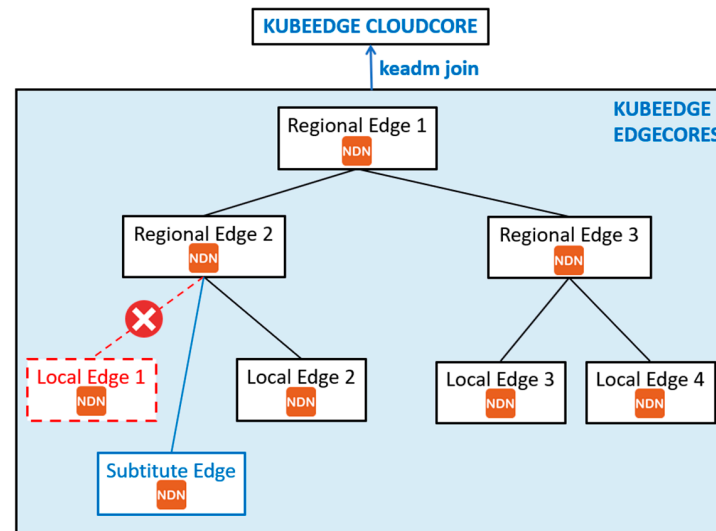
KUBEEDGE CLOUDCORE

keadm join

KUBEEDGE EDGECORES

Regional Edge 1
NDN

Regional Edge 2
NDN

Regional Edge 3
NDN

Local Edge 1
NDN

Local Edge 2
NDN

Local Edge 3
NDN

Local Edge 4
NDN

Subtitute Edge
NDN